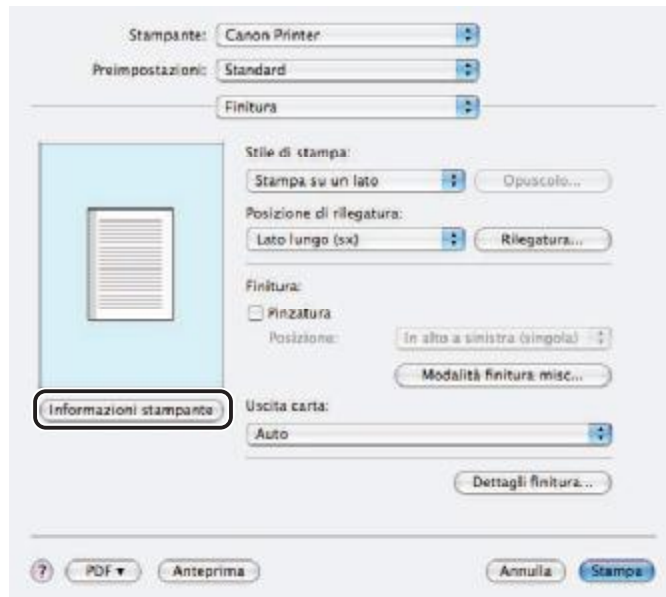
Stampante: Canon Printer

Preimpostazioni: Standard

Finitura

Stile di stampa:

Stampa su un lato

Opuscolo...

Posizione di rilegatura:

Lato lungo (sx)

Rilegatura...

Finitura:

Pinzatura

Posizione:

In alto a sinistra (singola)

Modalità finitura misc...

Informazioni stampante

Uscita carta:

Auto

Dettagli finitura...

?

PDF ▾

Anteprima

Annulla

Stampa